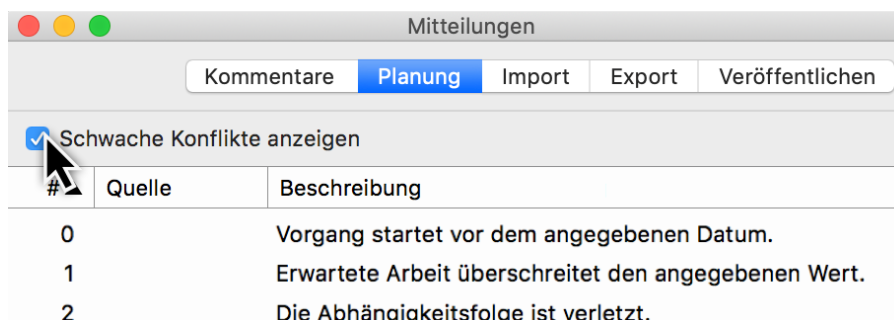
Mitteilungen

Kommentare Planung Import Export Veröffentlichen

Schwache Konflikte anzeigen

| # | Quelle | Beschreibung |
|---|---|---|
| 0 | | Vorgang startet vor dem angegebenen Datum. |
| 1 | | Erwartete Arbeit überschreitet den angegebenen Wert. |
| 2 | | Die Abhängigkeitsfolge ist verletzt. |